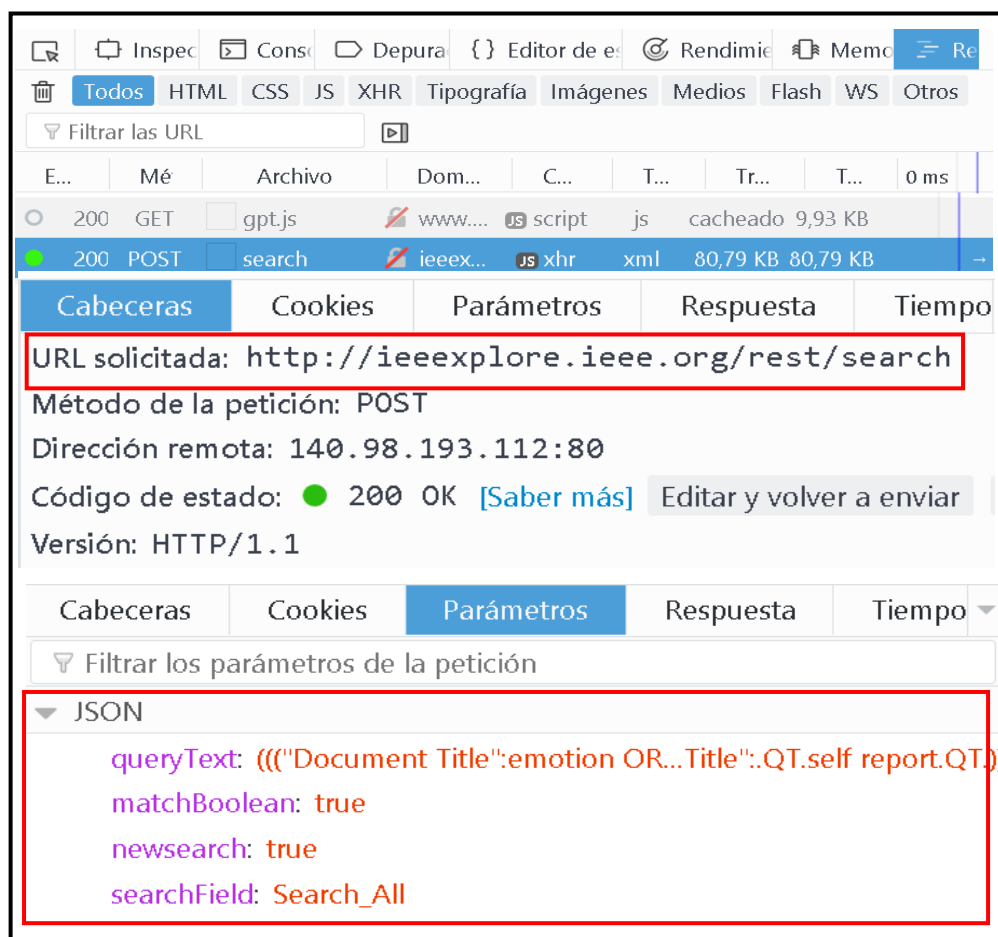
Inspec Conso Depura { } Editor de es Rendimie Memo Re

Todos HTML CSS JS XHR Tipografía Imágenes Medios Flash WS Otros

Filtrar las URL

| E... | Mé | Archivo | Dom... | C... | T... | Tr... | T... | 0 ms |
|---|---|---|---|---|---|---|---|---|
| 200 | GET | gpt.js | www.... | JS script | js | cacheado | 9,93 KB | |
| 200 | POST | search | ieeex... | JS xhr | xml | 80,79 KB | 80,79 KB | → |

Cabeceras Cookies Parámetros Respuesta Tiempo

URL solicitada: http://ieeexplore.ieee.org/rest/search

Método de la petición: POST

Dirección remota: 140.98.193.112:80

Código de estado: 200 OK [Saber más] Editar y volver a enviar

Versión: HTTP/1.1

Cabeceras Cookies Parámetros Respuesta Tiempo

Filtrar los parámetros de la petición

JSON

queryText: ((("Document Title":emotion OR...Title":.QT.self report.QT.)

matchBoolean: true

newsearch: true

searchField: Search_All